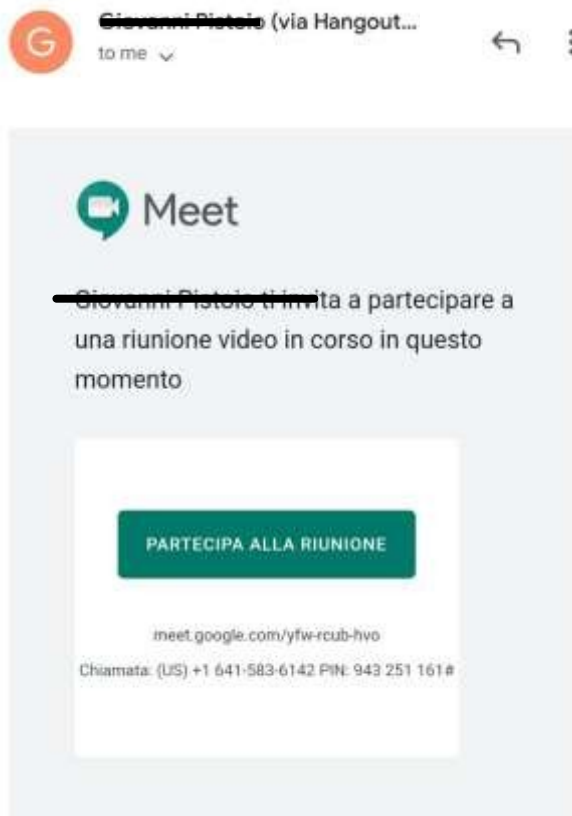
G

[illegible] (via Hangout...
to me

Meet

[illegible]ta a partecipare a una riunione video in corso in questo momento

PARTECIPA ALLA RIUNIONE

meet.google.com/yfw-rcub-hvo

Chiamata: (US) +1 641-583-6142 PIN: 943 251 161#